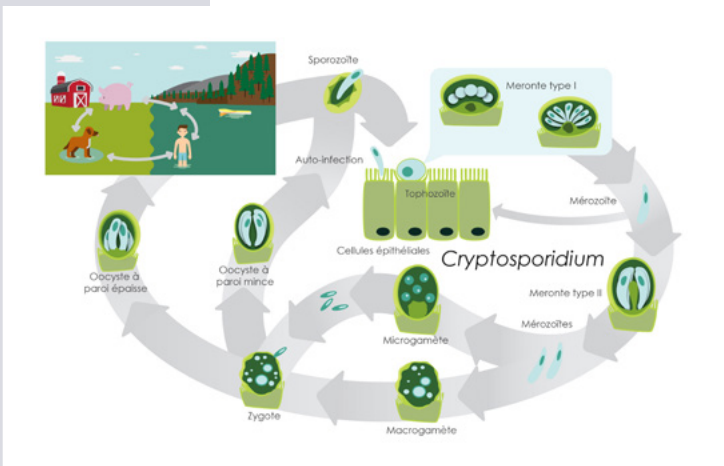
Sporozoïte

Meronte type I

Auto-infection

Tophozoïte

Mérozoïte

Cellules épithéliales

Cryptosporidium

Oocyste à paroi épaisse

Oocyste à paroi mince

Meronte type II

Mérozoïtes

Microgamète

Zygote

Macrogamète